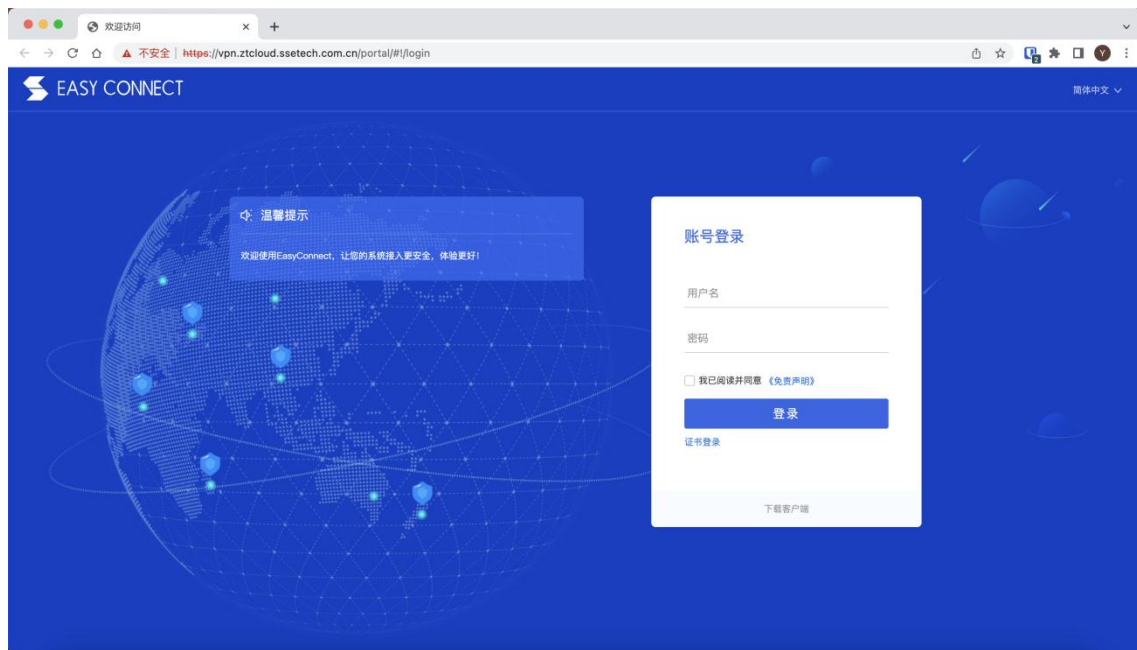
欢迎访问

不安全 | https://vpn.ztcloud.ssetech.com.cn/portal/#!/login

EASY CONNECT

简体中文

温馨提示

欢迎使用EasyConnect，让您的系统接入更安全，体验更好！

账号登录

用户名

密码

我已阅读并同意《免责声明》

登录

证书登录

下载客户端